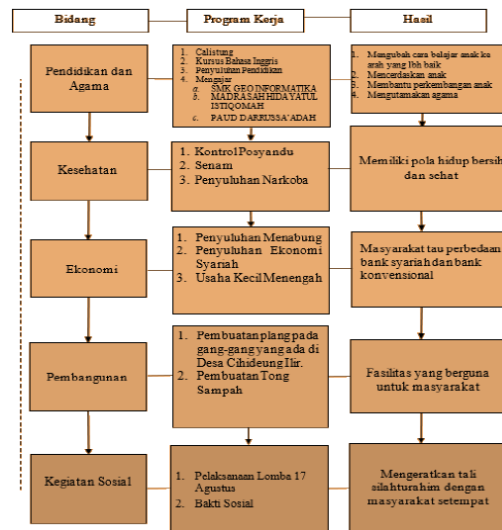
Bidang

Program Kerja

Hasil

Pendidikan dan Agama

1. Calistung
2. Kursus Bahasa Inggris
3. Penyuluhan Pendidikan
4. Mengajar
a. SMK GEO INFORMATIKA
b. MADRASAH HIDAYATUL ISTIQOMAH
c. PAUD DARRUSSA'ADAH

1. Mengubah cara belajar anak ke arah yang lbh baik
2. Mencerdaskan anak
3. Membantu perkembangan anak
4. Mengutamakan agama

Kesehatan

1. Kontrol Posyandu
2. Senam
3. Penyuluhan Narkoba

Memiliki pola hidup bersih dan sehat

Ekonomi

1. Penyuluhan Menabung
2. Penyuluhan Ekonomi Syariah
3. Usaha Kecil Menengah

Masyarakat tau perbedaan bank syariah dan bank konvensional

Pembangunan

1. Pembuatan plang pada gang-gang yang ada di Desa Cihideung Ilir.
2. Pembuatan Tong Sampah

Fasilitas yang berguna untuk masyarakat

Kegiatan Sosial

1. Pelaksanaan Lomba 17 Agustus
2. Bakti Sosial

Mengeratkan tali silahturahim dengan masyarakat setempat